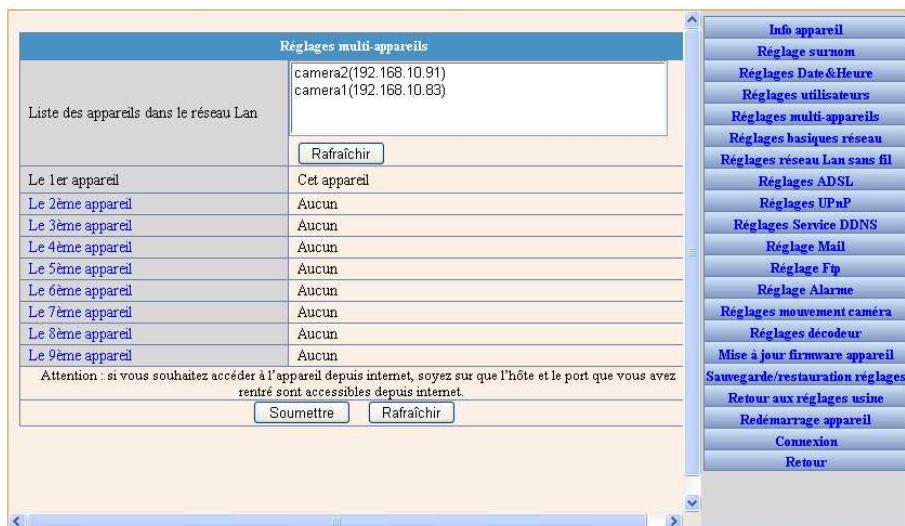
| Réglages multi-appareils | |
|---|---|
| Liste des appareils dans le réseau Lan | camera2(192.168.10.91) camera1(192.168.10.83) Rafraîchir |
| Le 1er appareil | Cet appareil |
| Le 2ème appareil | Aucun |
| Le 3ème appareil | Aucun |
| Le 4ème appareil | Aucun |
| Le 5ème appareil | Aucun |
| Le 6ème appareil | Aucun |
| Le 7ème appareil | Aucun |
| Le 8ème appareil | Aucun |
| Le 9ème appareil | Aucun |

Attention : si vous souhaitez accéder à l'appareil depuis internet, soyez sur que l'hôte et le port que vous avez rentré sont accessibles depuis internet.

Soumettre Rafraîchir

Info appareil
Réglage surnom
Réglages Date&Heure
Réglages utilisateurs
Réglages multi-appareils
Réglages basiques réseau
Réglages réseau Lan sans fil
Réglages ADSL
Réglages UPnP
Réglages Service DDNS
Réglage Mail
Réglage Ftp
Réglage Alarme
Réglages mouvement caméra
Réglages décodeur
Mise à jour firmware appareil
Sauvegarde/restauration réglages
Retour aux réglages usine
Redémarrage appareil
Connexion
Retour